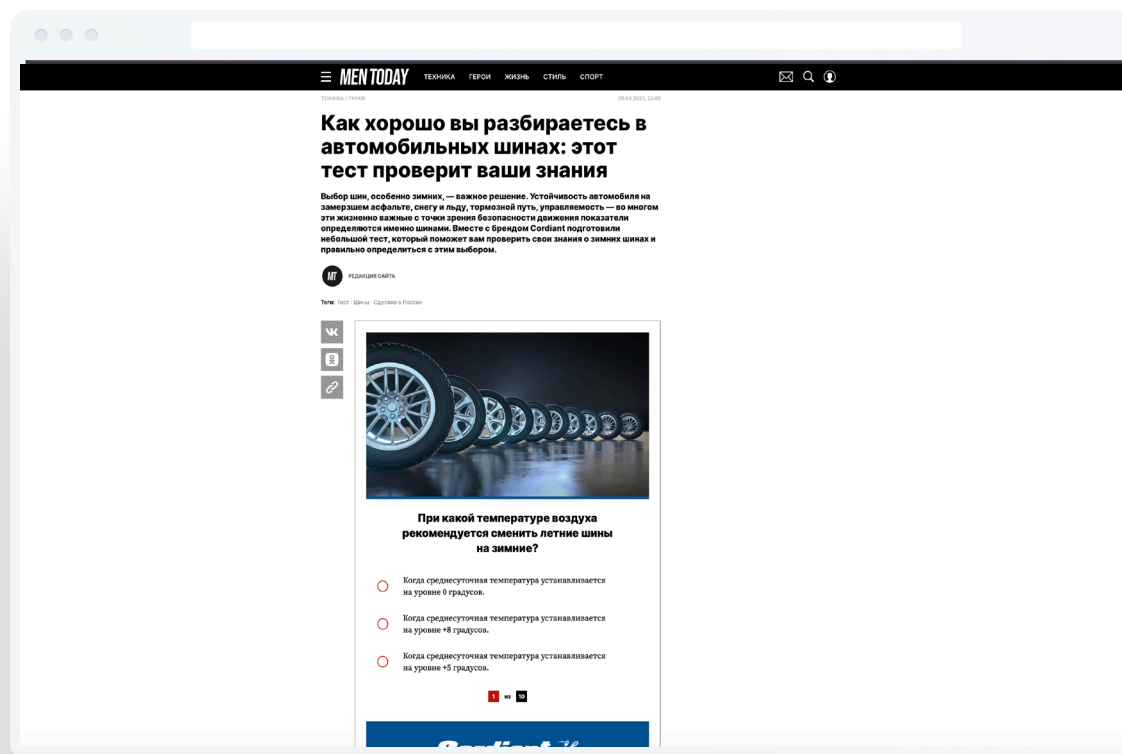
MEN TODAY ТЕХНИКА ГЕРОИ ЖИЗНЬ СТИЛЬ СПОРТ

ТЕХНИКА / ГАРАЖ

05.03.2021, 22:00

Как хорошо вы разбираетесь в автомобильных шинах: этот тест проверит ваши знания

Выбор шин, особенно зимних, — важное решение. Устойчивость автомобиля на замерзшем асфальте, снегу и льду, тормозной путь, управляемость — во многом эти жизненно важные с точки зрения безопасности движения показатели определяются именно шинами. Вместе с брендом Cordiant подготовили небольшой тест, который поможет вам проверить свои знания о зимних шинах и правильно определиться с этим выбором.

MT РЕДАКЦИЯ САЙТА

Теги: Тест Шины Сделано в России

При какой температуре воздуха рекомендуется сменить летние шины на зимние?

Когда среднесуточная температура устанавливается на уровне 0 градусов.

Когда среднесуточная температура устанавливается на уровне +8 градусов.

Когда среднесуточная температура устанавливается на уровне +5 градусов.

1 из 10

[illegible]